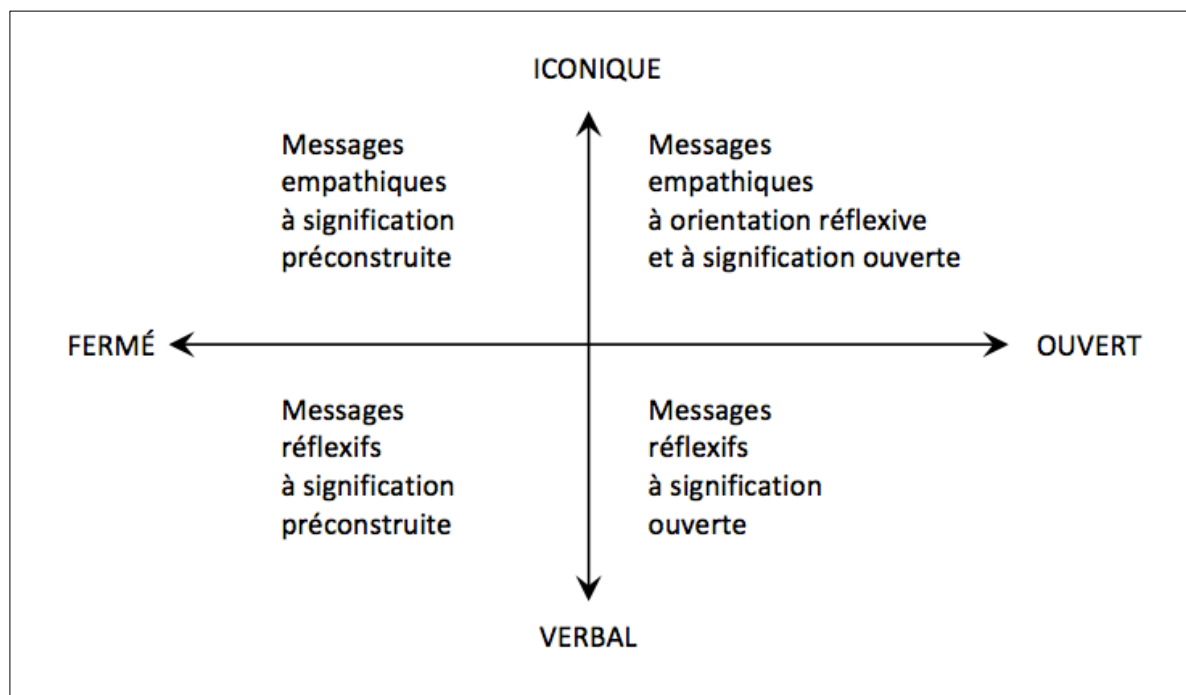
ICONIQUE

Messages empathiques à signification préconstruite

Messages empathiques à orientation réflexive et à signification ouverte

FERMÉ

OUVERT

Messages réflexifs à signification préconstruite

Messages réflexifs à signification ouverte

VERBAL